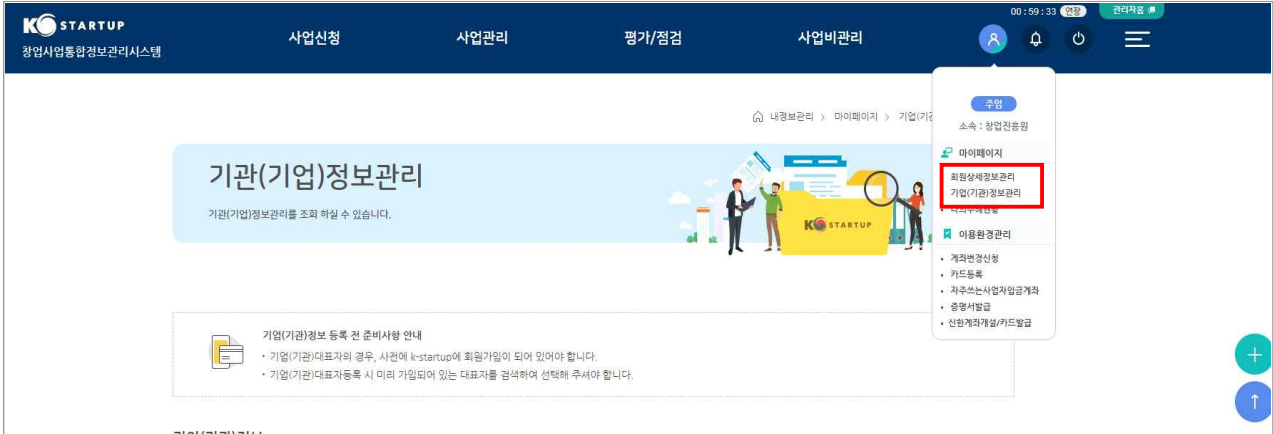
K STARTUP
창업사업통합정보관리시스템

사업신청 사업관리 평가/점검 사업비관리

00 : 59 : 33 연장 관리자용

주임
소속 : 창업진흥원

마이페이지
회원상세정보관리
기업(기관)정보관리
• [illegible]

이용환경관리
• 계좌변경신청
• 카드등록
• 자주쓰는사업자입금계좌
• 증명서발급
• 신한계좌개설/카드발급

내정보관리 > 마이페이지 > 기업(기관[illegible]

기관(기업)정보관리
기관(기업)정보관리를 조회 하실 수 있습니다.

K STARTUP

기업(기관)정보 등록 전 준비사항 안내
• 기업(기관)대표자의 경우, 사전에 k-startup에 회원가입이 되어 있어야 합니다.
• 기업(기관)대표자등록 시 미리 가입되어 있는 대표자를 검색하여 선택해 주셔야 합니다.

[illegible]